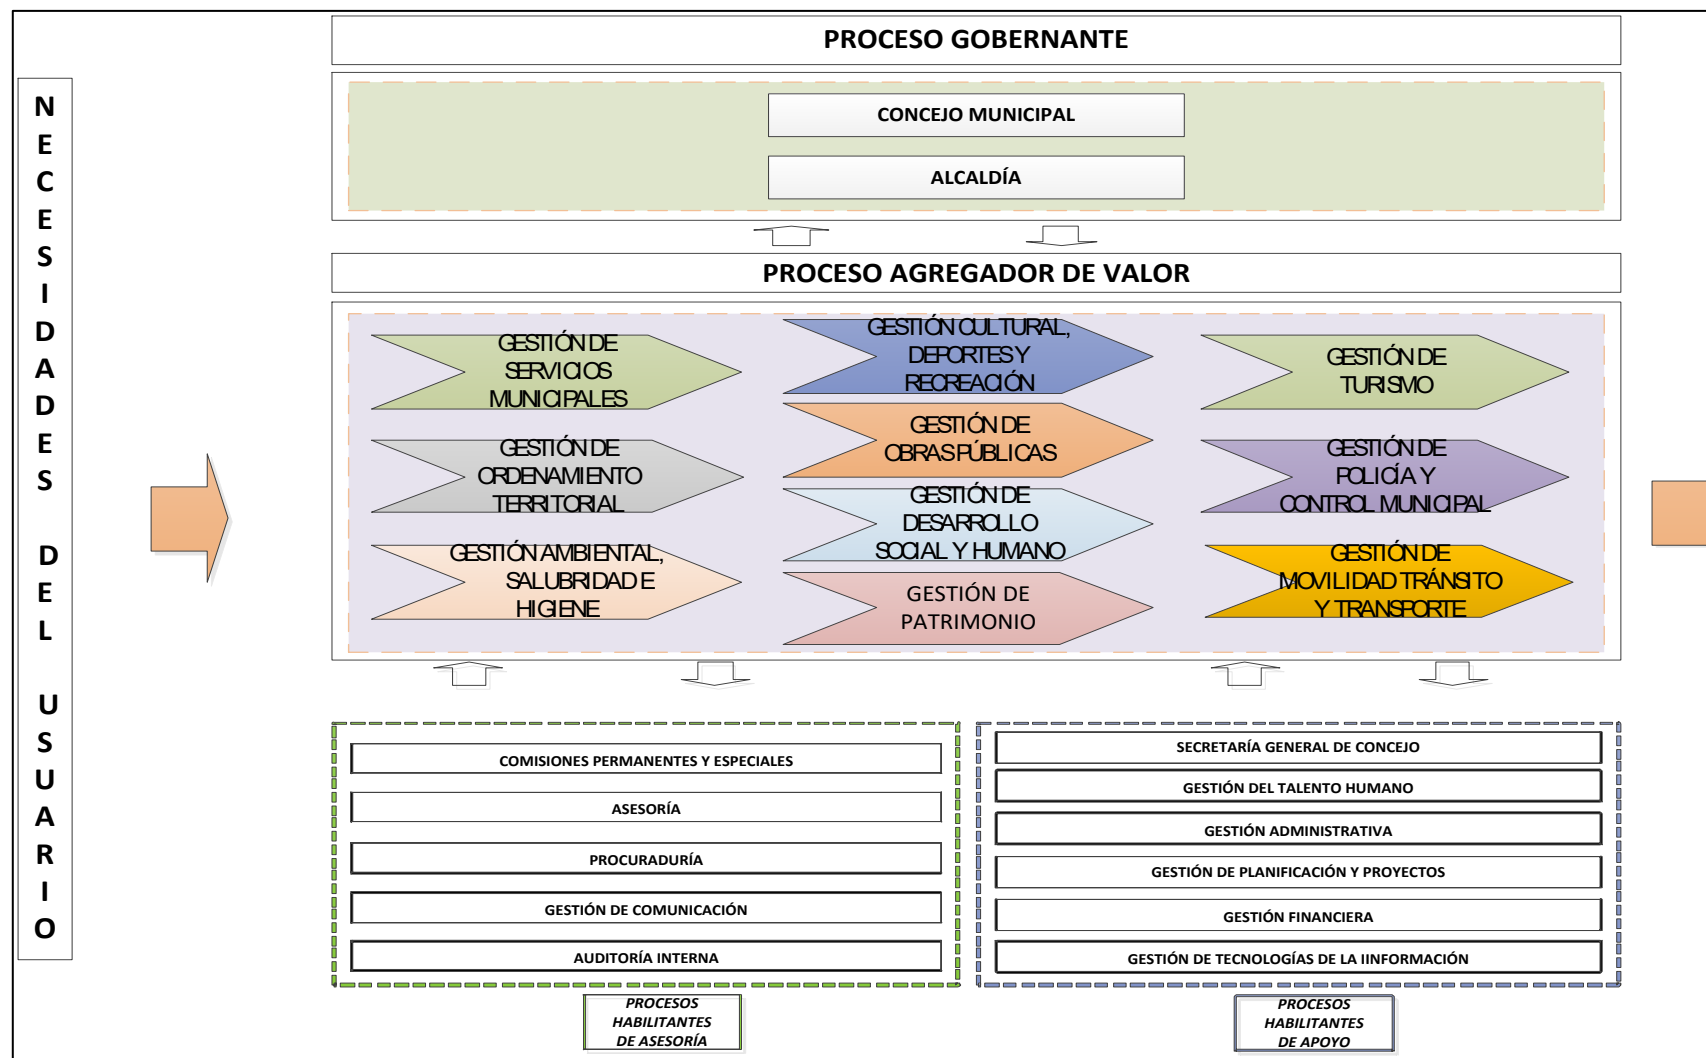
NECESIDADES DEL USUARIO

PROCESO GOBERNANTE

CONCEJO MUNICIPAL

ALCALDÍA

PROCESO AGREGADOR DE VALOR

GESTIÓN DE SERVICIOS MUNICIPALES

GESTIÓN CULTURAL, DEPORTES Y RECREACIÓN

GESTIÓN DE TURISMO

GESTIÓN DE ORDENAMIENTO TERRITORIAL

GESTIÓN DE OBRAS PÚBLICAS

GESTIÓN DE POLICÍA Y CONTROL MUNICIPAL

GESTIÓN DE DESARROLLO SOCIAL Y HUMANO

GESTIÓN AMBIENTAL, SALUBRIDAD E HIGIENE

GESTIÓN DE PATRIMONIO

GESTIÓN DE MOVILIDAD TRÁNSITO Y TRANSPORTE

COMISIONES PERMANENTES Y ESPECIALES

ASESORÍA

PROCURADURÍA

GESTIÓN DE COMUNICACIÓN

AUDITORÍA INTERNA

SECRETARÍA GENERAL DE CONCEJO

GESTIÓN DEL TALENTO HUMANO

GESTIÓN ADMINISTRATIVA

GESTIÓN DE PLANIFICACIÓN Y PROYECTOS

GESTIÓN FINANCIERA

GESTIÓN DE TECNOLOGÍAS DE LA IINFORMACIÓN

PROCESOS HABILITANTES DE ASESORÍA

PROCESOS HABILITANTES DE APOYO